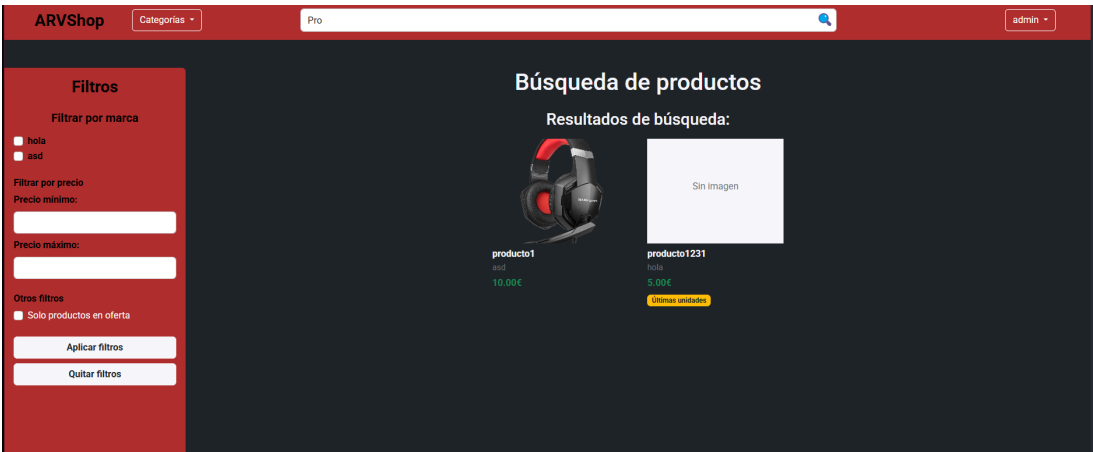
ARVShop
Categorías
Pro
admin

Filtros
Filtrar por marca
hola
asd
Filtrar por precio
Precio mínimo:
Precio máximo:
Otros filtros
Solo productos en oferta
Aplicar filtros
Quitar filtros

Búsqueda de productos
Resultados de búsqueda:

producto1
asd
10.00€

Sin imagen
producto1231
hola
5.00€
Últimas unidades